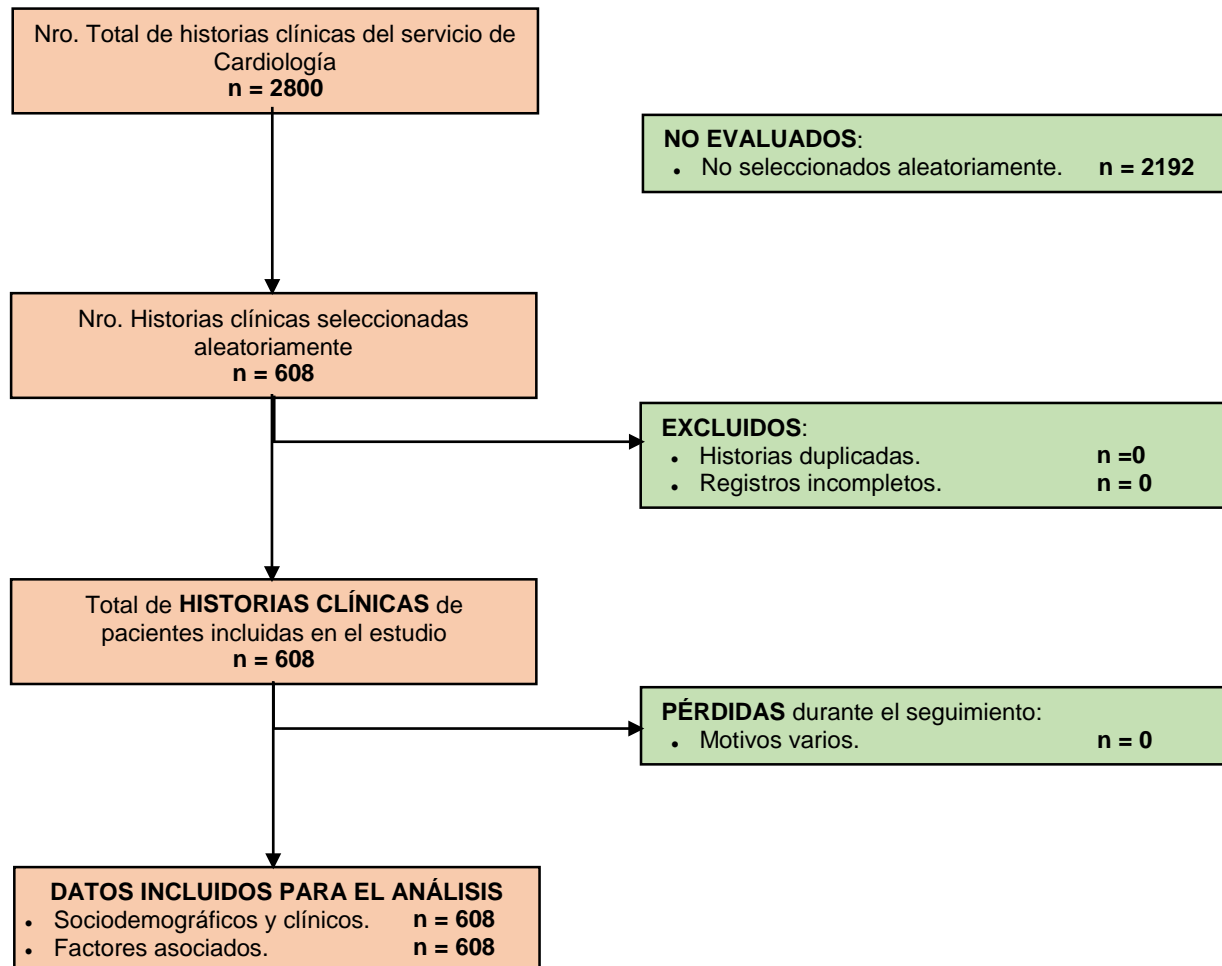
Nro. Total de historias clínicas del servicio de Cardiología
**n = 2800**

**NO EVALUADOS**:
- No seleccionados aleatoriamente. **n = 2192**

Nro. Historias clínicas seleccionadas aleatoriamente
**n = 608**

**EXCLUIDOS**:
- Historias duplicadas. **n =0**
- Registros incompletos. **n = 0**

Total de **HISTORIAS CLÍNICAS** de pacientes incluidas en el estudio
**n = 608**

**PÉRDIDAS** durante el seguimiento:
- Motivos varios. **n = 0**

**DATOS INCLUIDOS PARA EL ANÁLISIS**
- Sociodemográficos y clínicos. **n = 608**
- Factores asociados. **n = 608**